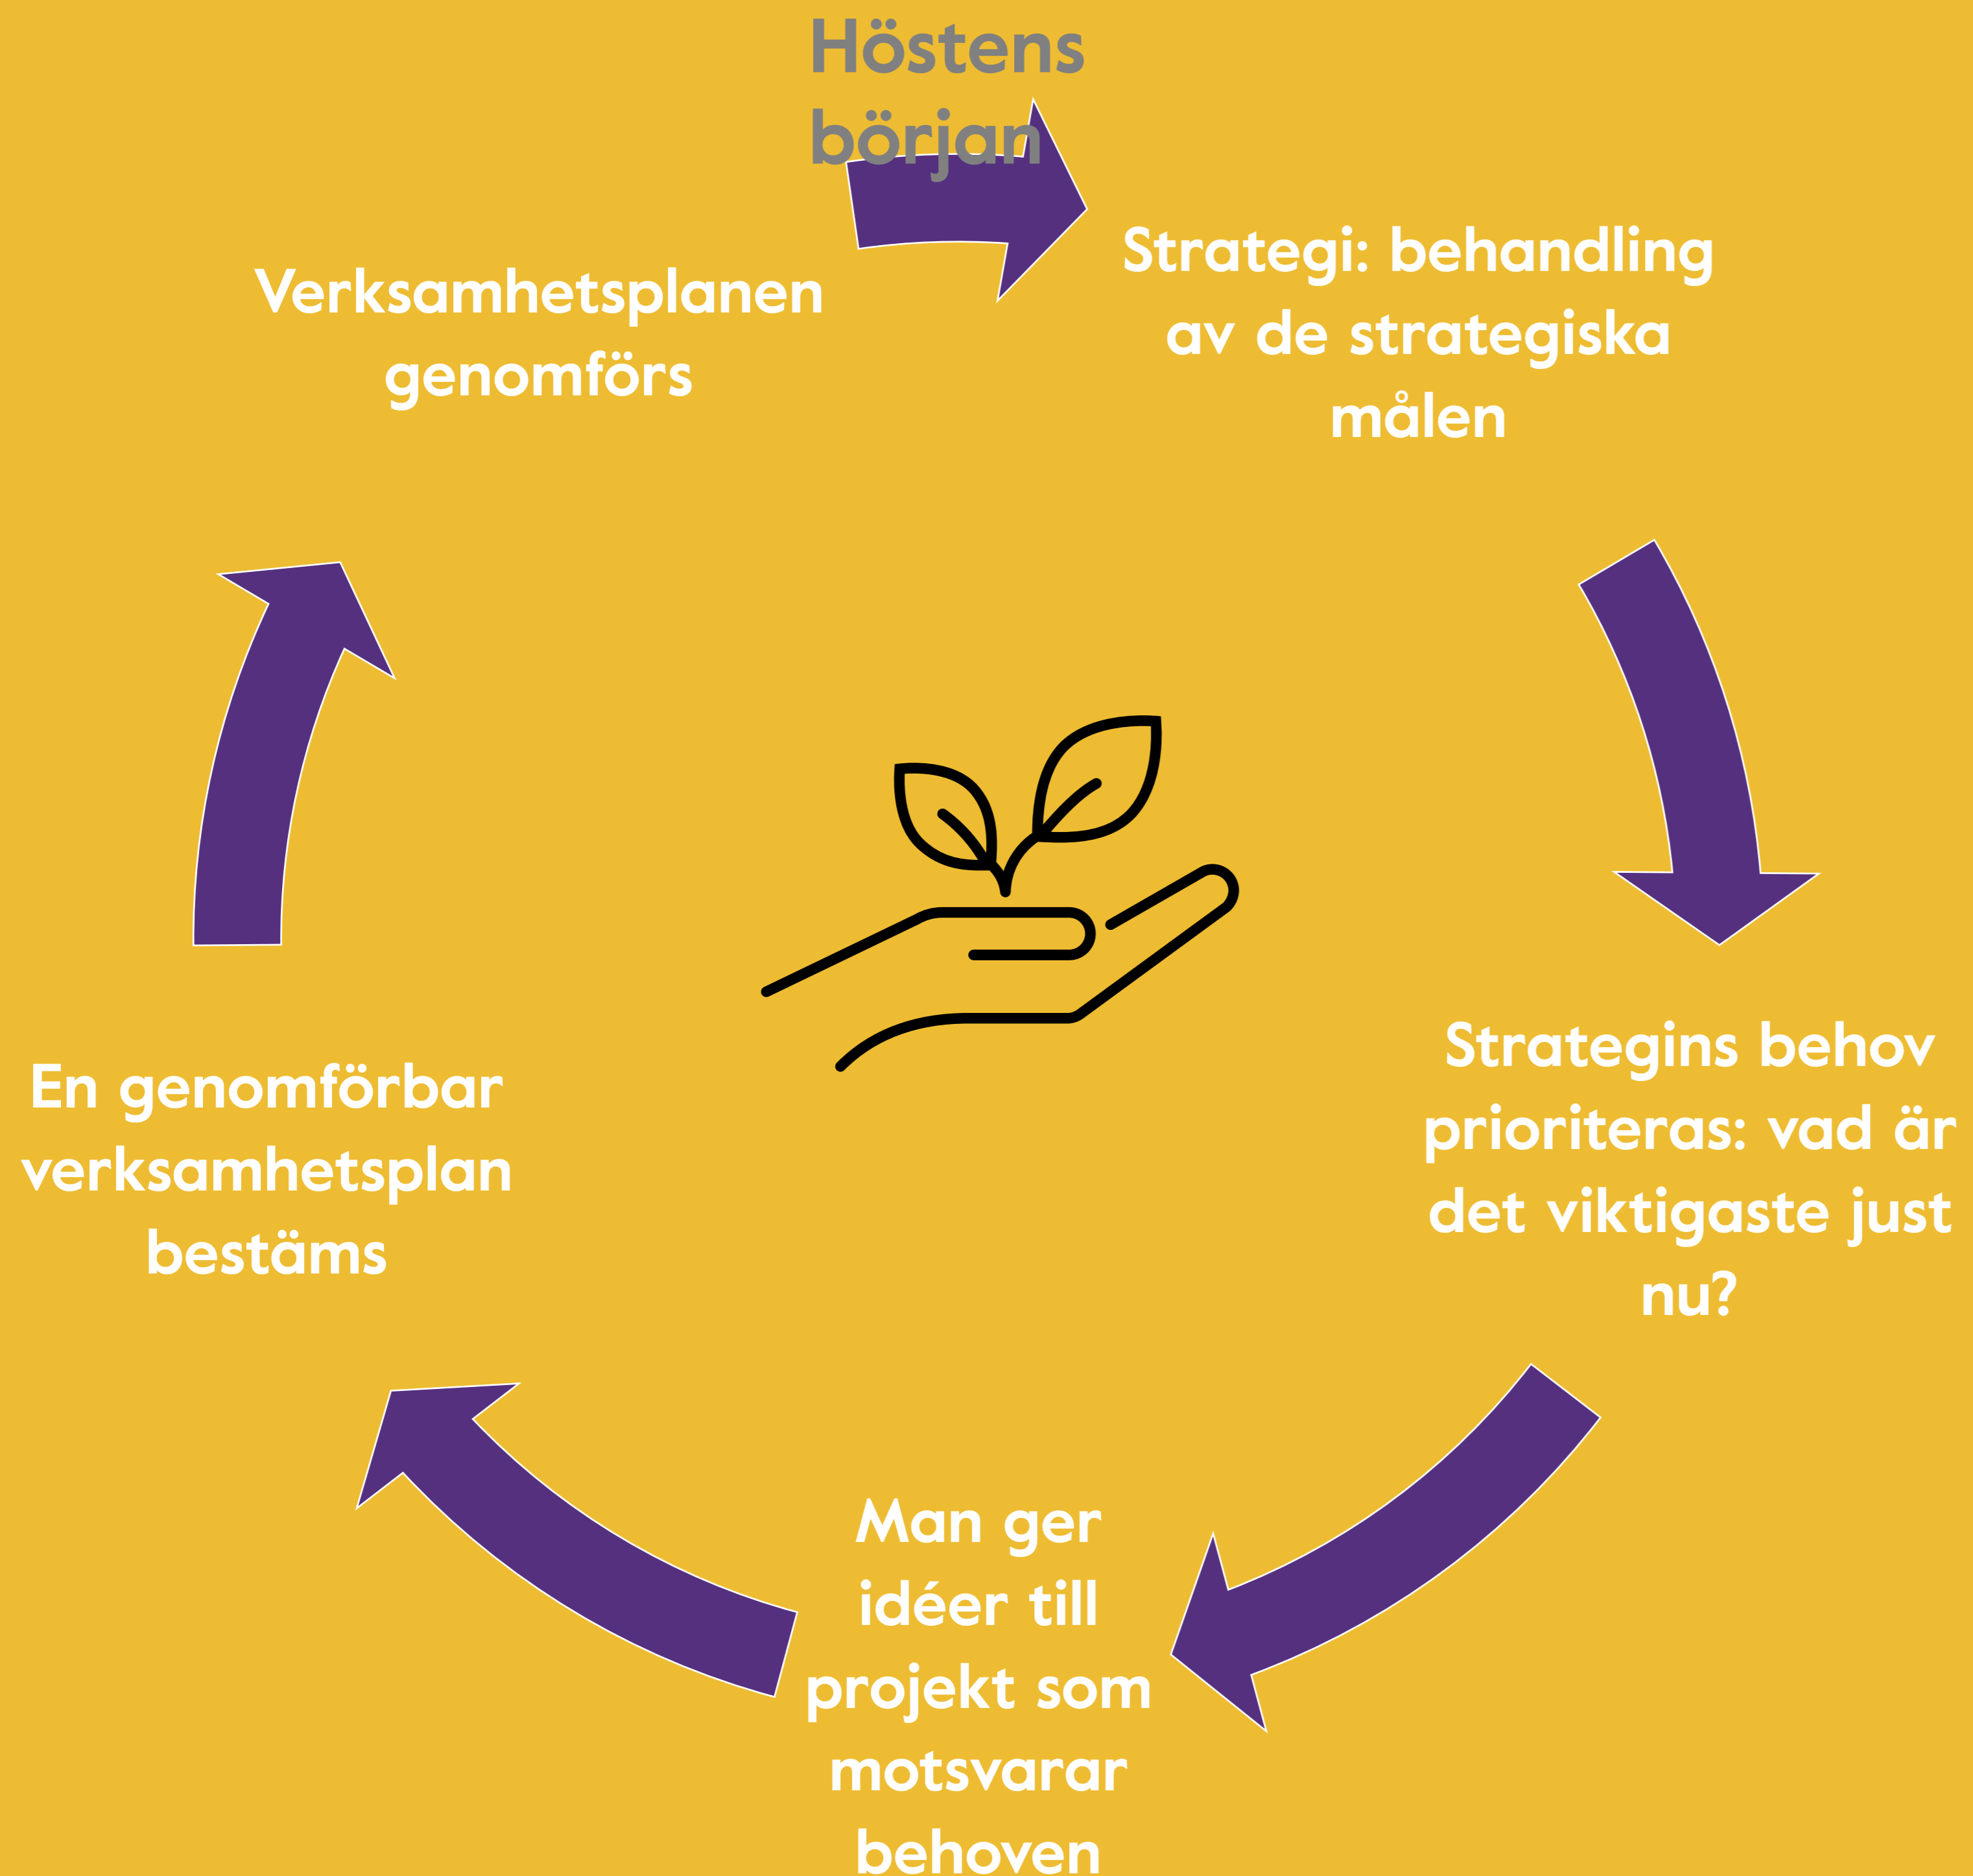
Höstens början

Strategi: behandling av de strategiska målen

Strategins behov prioriteras: vad är det viktigaste just nu?

Man ger idéer till projekt som motsvarar behoven

En genomförbar verksamhetsplan bestäms

Verksamhetsplanen genomförs